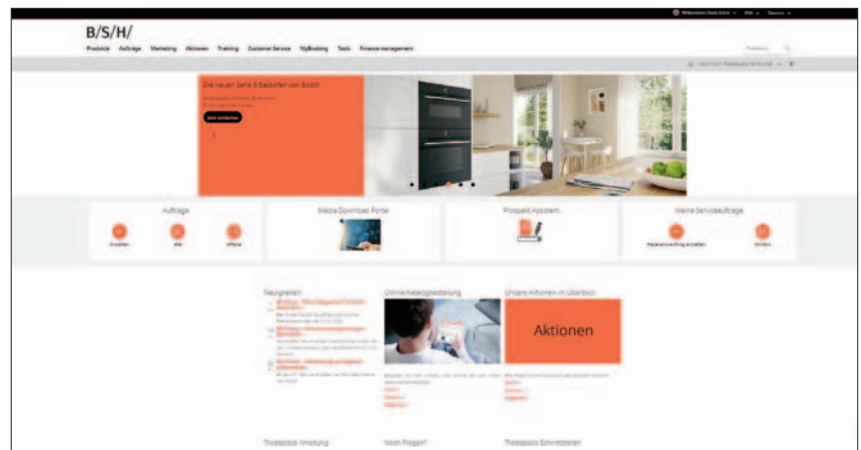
B/S/H/

Produkte Aufträge Marketing Aktionen Training Customer Service MyBooking Tools Finance management

Die neuen Serie 8 Backöfen von Bosch

jetzt entdecken

Aufträge

Meine Download Portal

Prospekt Assistent

Meine Serviceaufträge

Neuigkeiten

Online Katalogbestellung

Unsere Aktionen im Überblick

Aktionen

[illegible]

Noch Fragen?

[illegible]